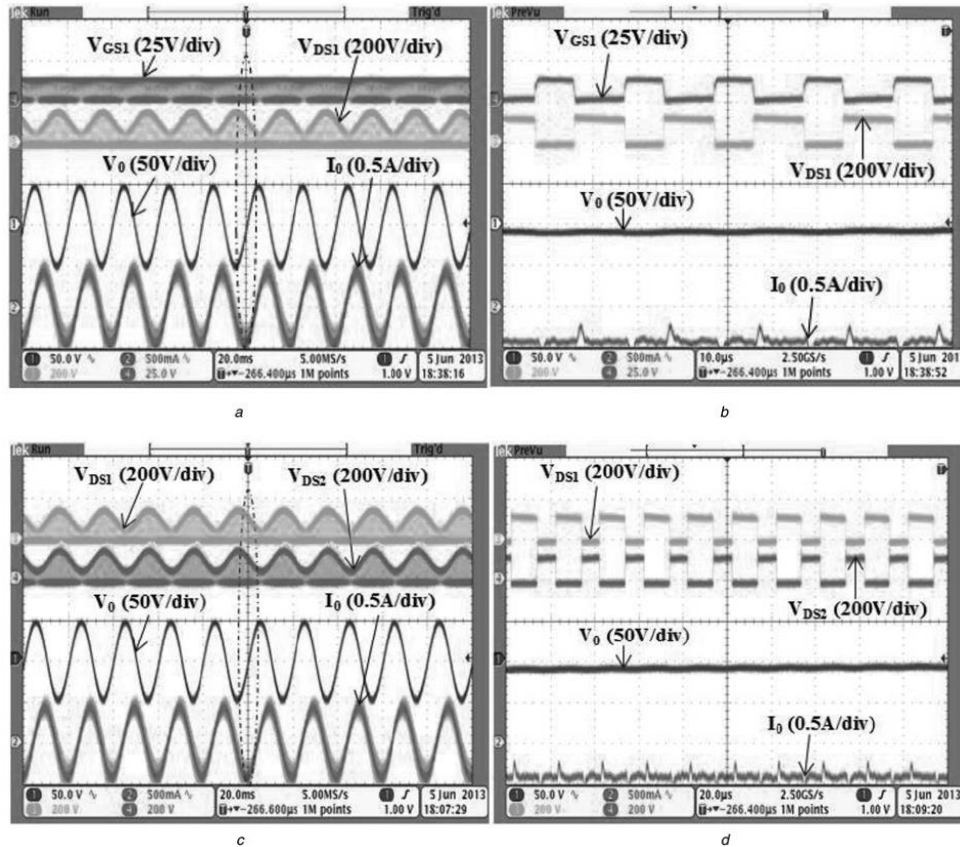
Tek Run Trig'd

$V_{GS1}$ (25V/div)

$V_{DS1}$ (200V/div)

$V_0$ (50V/div)

$I_0$ (0.5A/div)

50.0 V 500mA 20.0ms 5.00MS/s 5 Jun 2013
200 V 25.0 V −266.400µs 1M points 1.00 V 18:38:16

a

Tek PreVu

$V_{GS1}$ (25V/div)

$V_{DS1}$ (200V/div)

$V_0$ (50V/div)

$I_0$ (0.5A/div)

50.0 V 500mA 10.0µs 2.50GS/s 5 Jun 201
200 V 25.0 V −266.400µs 1M points 1.00 V 18:38:52

b

Tek Run Trig'd

$V_{DS1}$ (200V/div)

$V_{DS2}$ (200V/div)

$V_0$ (50V/div)

$I_0$ (0.5A/div)

50.0 V 500mA 20.0ms 5.00MS/s 5 Jun 2013
200 V 200 V −266.600µs 1M points 1.00 V 18:07:29

c

Tek PreVu

$V_{DS1}$ (200V/div)

$V_{DS2}$ (200V/div)

$V_0$ (50V/div)

$I_0$ (0.5A/div)

50.0 V 500mA 20.0µs 2.50GS/s 5 Jun 2013
200 V 200 V −266.400µs 1M points 1.00 V 18:09:20

d